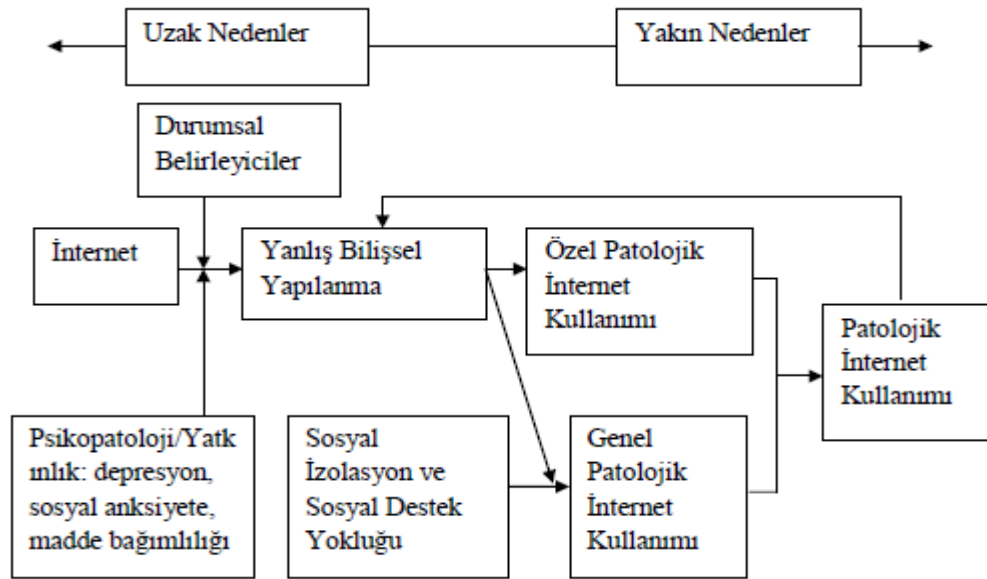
Uzak Nedenler

Yakın Nedenler

Durumsal Belirleyiciler

İnternet

Yanlış Bilişsel Yapılanma

Özel Patolojik İnternet Kullanımı

Patolojik İnternet Kullanımı

Psikopatoloji/Yatkınlık: depresyon, sosyal anksiyete, madde bağımlılığı

Sosyal İzolasyon ve Sosyal Destek Yokluğu

Genel Patolojik İnternet Kullanımı